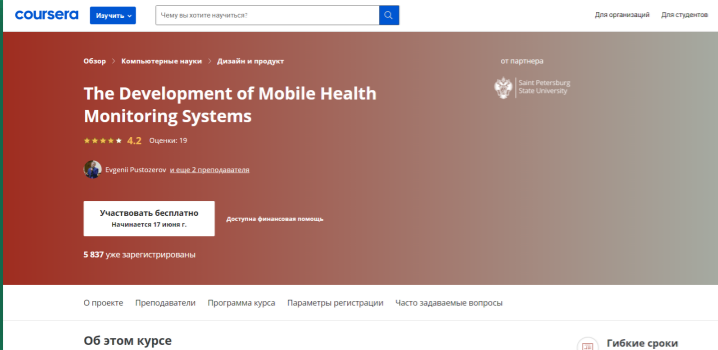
coursera Изучить Чему вы хотите научиться? Для организаций Для студентов

Обзор > Компьютерные науки > Дизайн и продукт

от партнера

Saint Petersburg State University

The Development of Mobile Health Monitoring Systems

★★★★★ 4.2 Оценки: 19

Evgenii Pustozerov и еще 2 преподавателя

Участвовать бесплатно
Начинается 17 июня г.

Доступна финансовая помощь

5 837 уже зарегистрированы

О проекте Преподаватели Программа курса Параметры регистрации Часто задаваемые вопросы

Об этом курсе

Гибкие сроки